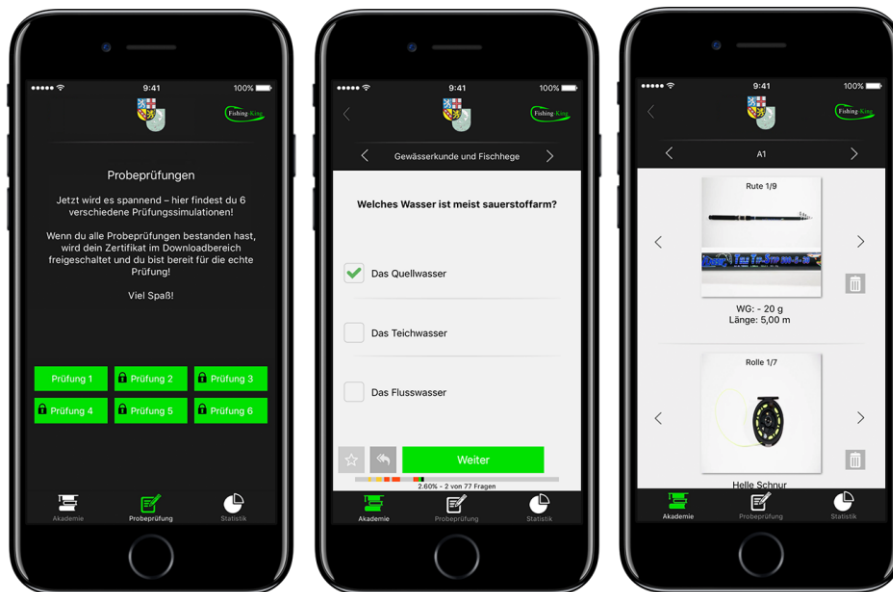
9:41
100%

Fishing King

Probeprüfungen

Jetzt wird es spannend – hier findest du 6 verschiedene Prüfungssimulationen!

Wenn du alle Probeprüfungen bestanden hast, wird dein Zertifikat im Downloadbereich freigeschaltet und du bist bereit für die echte Prüfung!

Viel Spaß!

Prüfung 1
Prüfung 2
Prüfung 3
Prüfung 4
Prüfung 5
Prüfung 6

Akademie
Probeprüfung
Statistik

9:41
100%

Fishing King

Gewässerkunde und Fischhege

Welches Wasser ist meist sauerstoffarm?

Das Quellwasser

Das Teichwasser

Das Flusswasser

Weiter

2.60% - 2 von 77 Fragen

Akademie
Probeprüfung
Statistik

9:41
100%

Fishing King

A1

Rute 1/9

WG: - 20 g
Länge: 5,00 m

Rolle 1/7

Helle Schnur

Akademie
Probeprüfung
Statistik